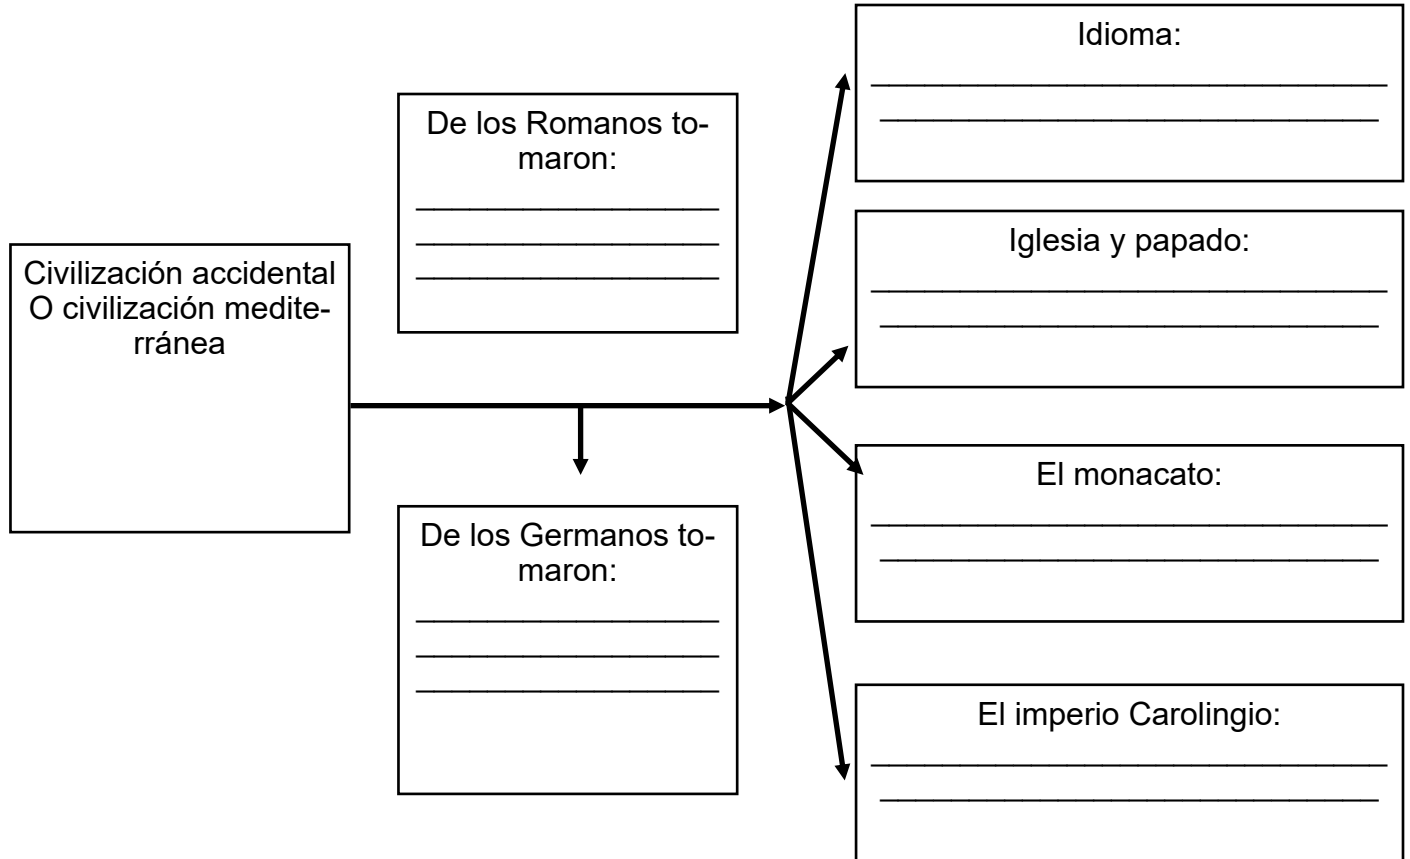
Civilización accidental O civilización mediterránea

De los Romanos tomaron:
___________________
___________________
___________________

De los Germanos tomaron:
___________________
___________________
___________________

Idioma:
___________________________
___________________________

Iglesia y papado:
___________________________
___________________________

El monacato:
___________________________
___________________________

El imperio Carolingio:
___________________________
___________________________